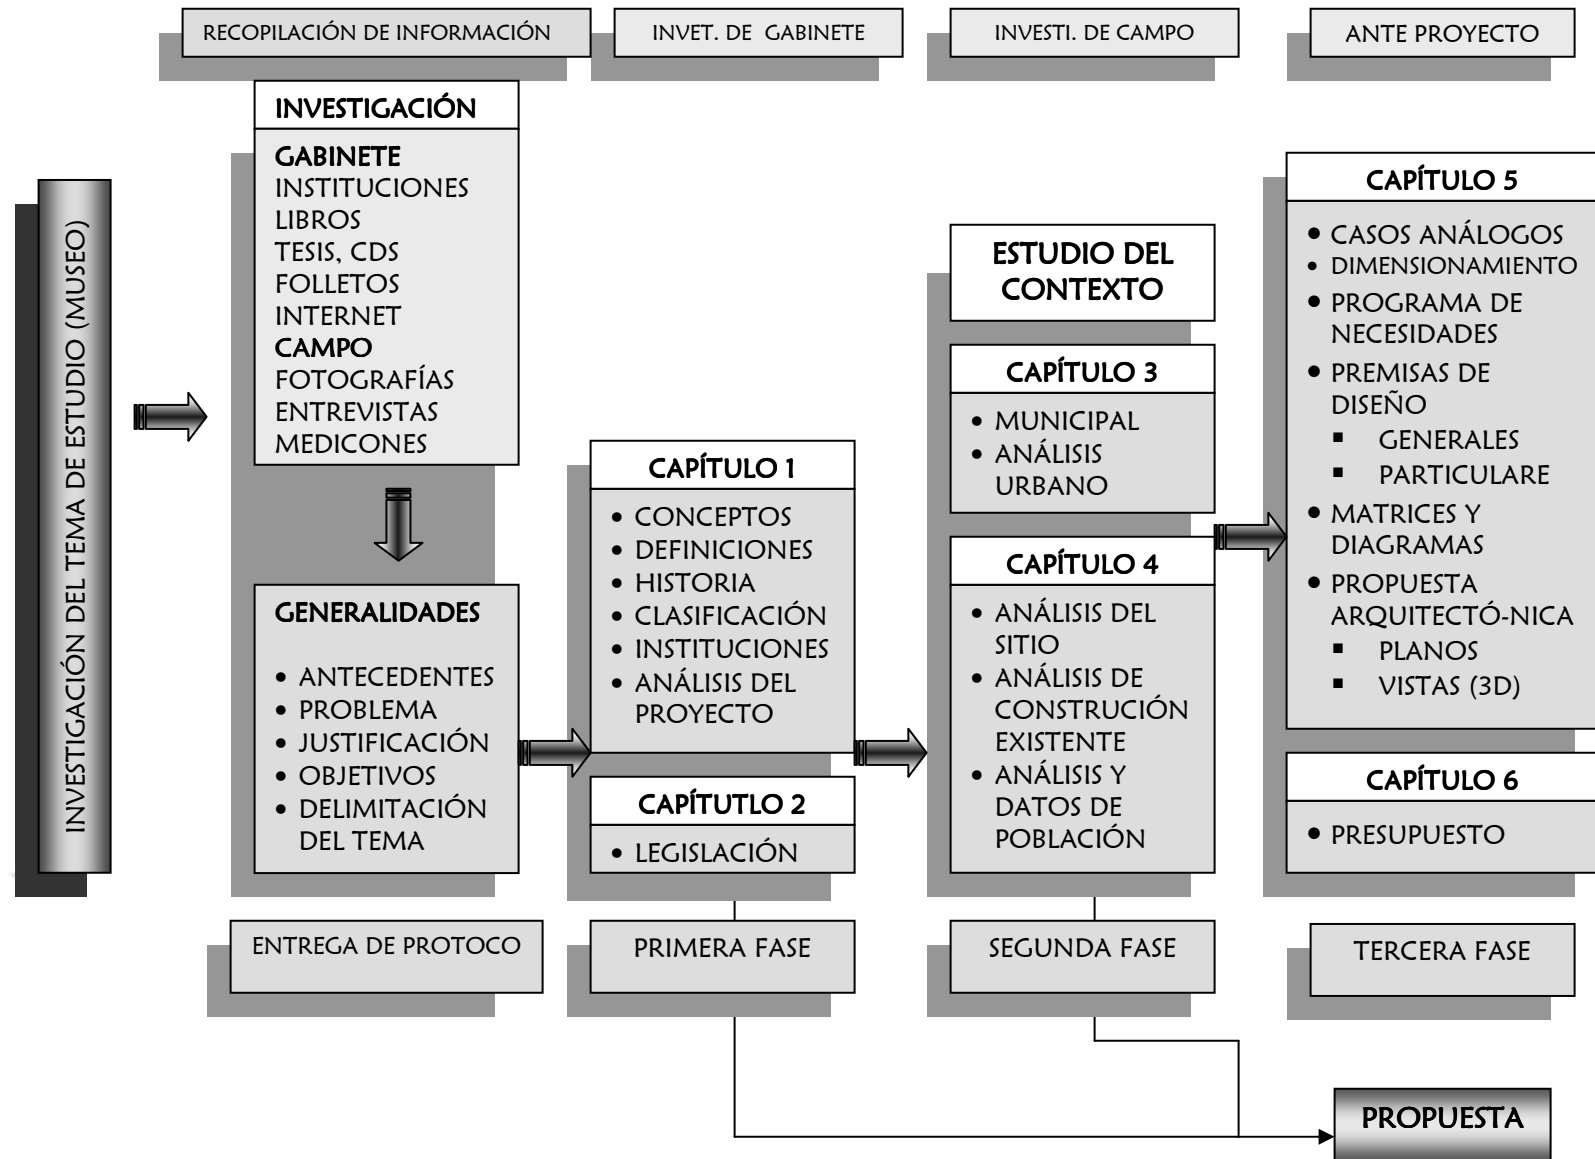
RECOPILACIÓN DE INFORMACIÓN

INVET. DE GABINETE

INVESTI. DE CAMPO

ANTE PROYECTO

INVESTIGACIÓN DEL TEMA DE ESTUDIO (MUSEO)

INVESTIGACIÓN

GABINETE
INSTITUCIONES
LIBROS
TESIS, CDS
FOLLETOS
INTERNET
CAMPO
FOTOGRAFÍAS
ENTREVISTAS
MEDICONES

GENERALIDADES

• ANTECEDENTES
• PROBLEMA
• JUSTIFICACIÓN
• OBJETIVOS
• DELIMITACIÓN DEL TEMA

CAPÍTULO 1

• CONCEPTOS
• DEFINICIONES
• HISTORIA
• CLASIFICACIÓN
• INSTITUCIONES
• ANÁLISIS DEL PROYECTO

CAPÍTUTLO 2

• LEGISLACIÓN

ESTUDIO DEL CONTEXTO

CAPÍTULO 3

• MUNICIPAL
• ANÁLISIS URBANO

CAPÍTULO 4

• ANÁLISIS DEL SITIO
• ANÁLISIS DE CONSTRUCIÓN EXISTENTE
• ANÁLISIS Y DATOS DE POBLACIÓN

CAPÍTULO 5

• CASOS ANÁLOGOS
• DIMENSIONAMIENTO
• PROGRAMA DE NECESIDADES
• PREMISAS DE DISEÑO
▪ GENERALES
▪ PARTICULARE
• MATRICES Y DIAGRAMAS
• PROPUESTA ARQUITECTÓ-NICA
▪ PLANOS
▪ VISTAS (3D)

CAPÍTULO 6

• PRESUPUESTO

ENTREGA DE PROTOCO

PRIMERA FASE

SEGUNDA FASE

TERCERA FASE

PROPUESTA